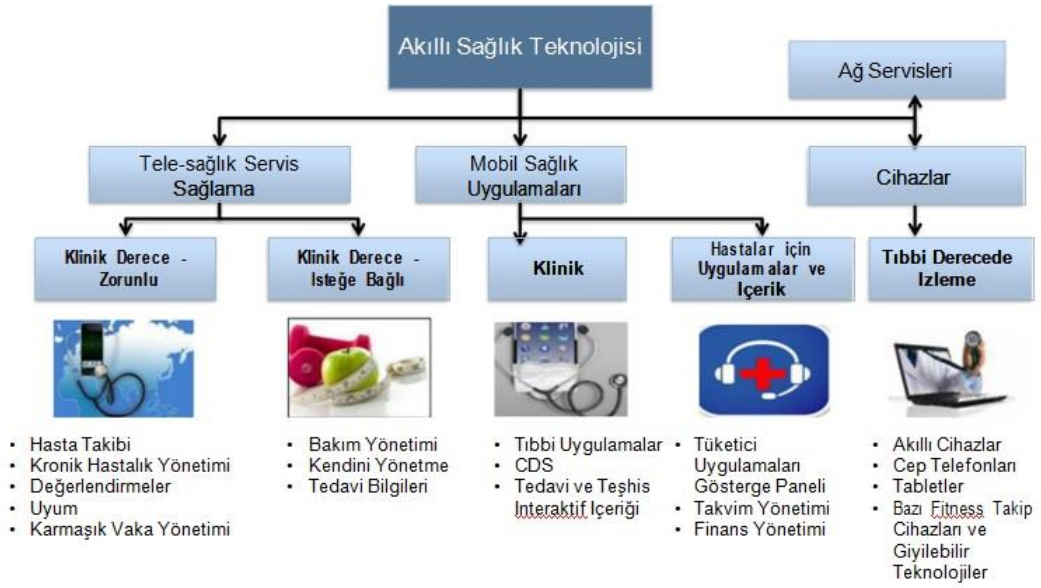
Akıllı Sağlık Teknolojisi

Ağ Servisleri

Tele-sağlık Servis Sağlama

Mobil Sağlık Uygulamaları

Cihazlar

Klinik Derece - Zorunlu

Klinik Derece - Isteğe Bağlı

Klinik

Hastalar için Uygulamalar ve Içerik

Tıbbi Derecede Izleme

- Hasta Takibi
- Kronik Hastalık Yönetimi
- Değerlendirmeler
- Uyum
- Karmaşık Vaka Yönetimi

- Bakım Yönetimi
- Kendini Yönetme
- Tedavi Bilgileri

- Tıbbi Uygulamalar
- CDS
- Tedavi ve Teşhis Interaktif Içeriği

- Tüketici Uygulamaları Gösterge Paneli
- Takvim Yönetimi
- Finans Yönetimi

- Akıllı Cihazlar
- Cep Telefonları
- Tabletler
- Bazı Fitness Takip Cihazları ve Giyilebilir Teknolojiler